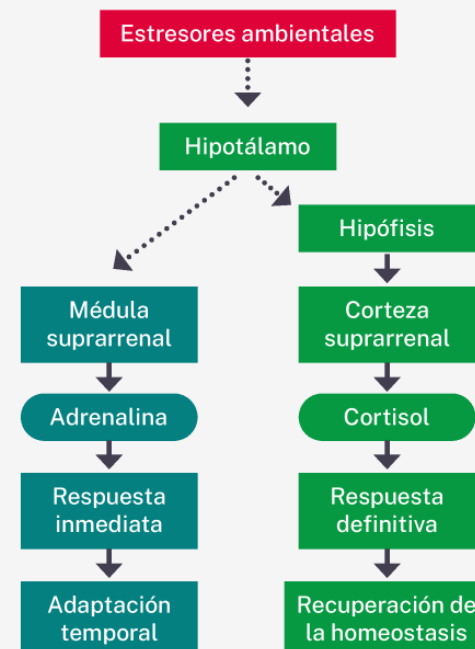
Estresores ambientales

Hipotálamo

Hipófisis

Médula suprarrenal

Adrenalina

Respuesta inmediata

Adaptación temporal

Corteza suprarrenal

Cortisol

Respuesta definitiva

Recuperación de la homeostasis